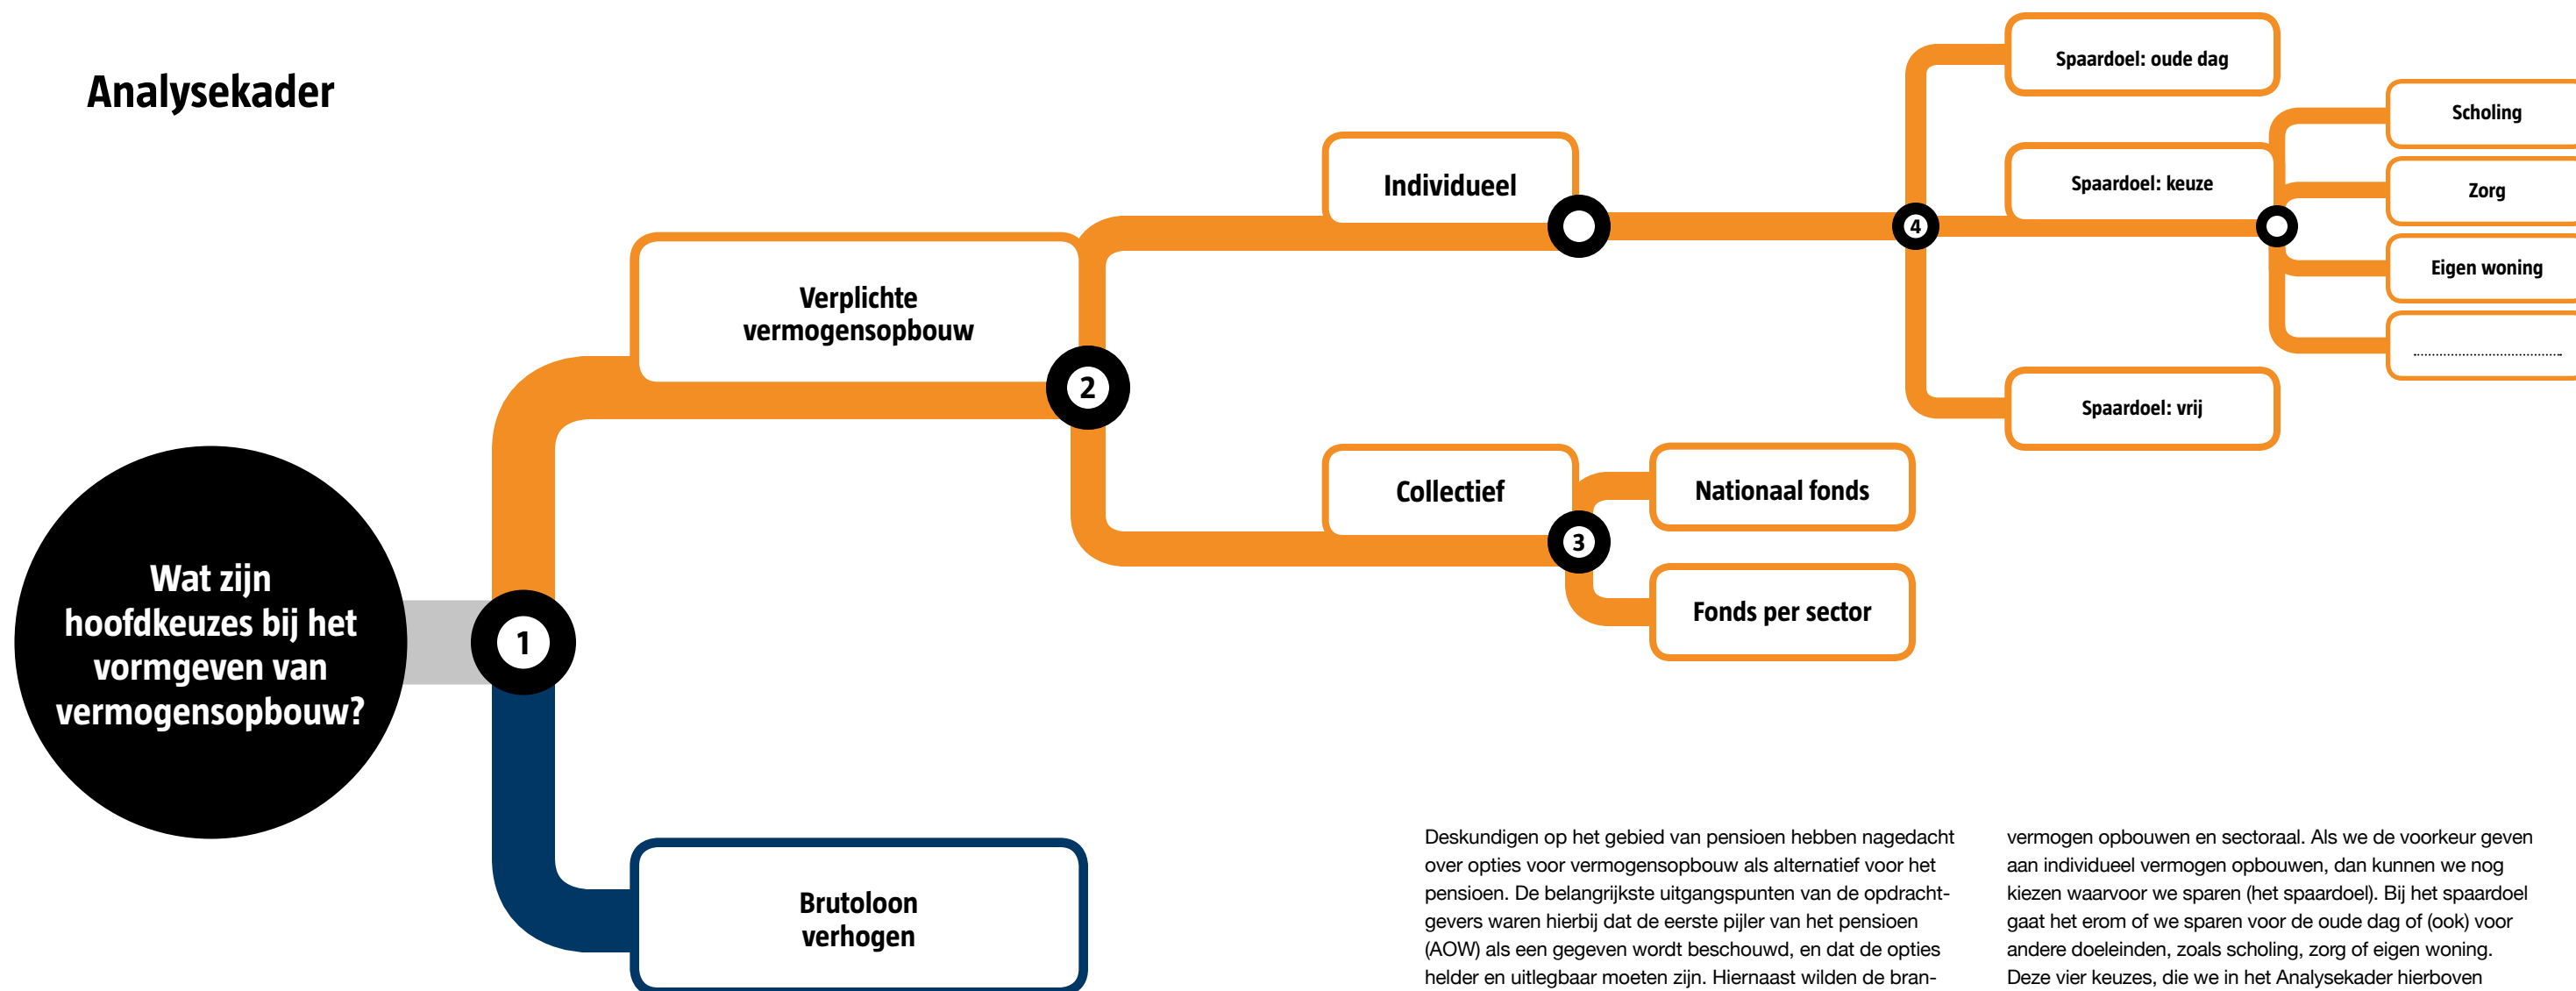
Analysekader

Wat zijn hoofdkeuzes bij het vormgeven van vermogensopbouw?

1

Verplichte vermogensopbouw

2

Individueel

Spaardoel: oude dag

4

Spaardoel: keuze

Scholing

Zorg

Eigen woning

..............................

Spaardoel: vrij

Collectief

3

Nationaal fonds

Fonds per sector

Brutoloon verhogen

Deskundigen op het gebied van pensioen hebben nagedacht over opties voor vermogensopbouw als alternatief voor het pensioen. De belangrijkste uitgangspunten van de opdrachtgevers waren hierbij dat de eerste pijler van het pensioen (AOW) als een gegeven wordt beschouwd, en dat de opties helder en uitlegbaar moeten zijn. Hiernaast wilden de bran-

vermogen opbouwen en sectoraal. Als we de voorkeur geven aan individueel vermogen opbouwen, dan kunnen we nog kiezen waarvoor we sparen (het spaardoel). Bij het spaardoel gaat het erom of we sparen voor de oude dag of (ook) voor andere doeleinden, zoals scholing, zorg of eigen woning. Deze vier keuzes, die we in het Analysekader hierboven